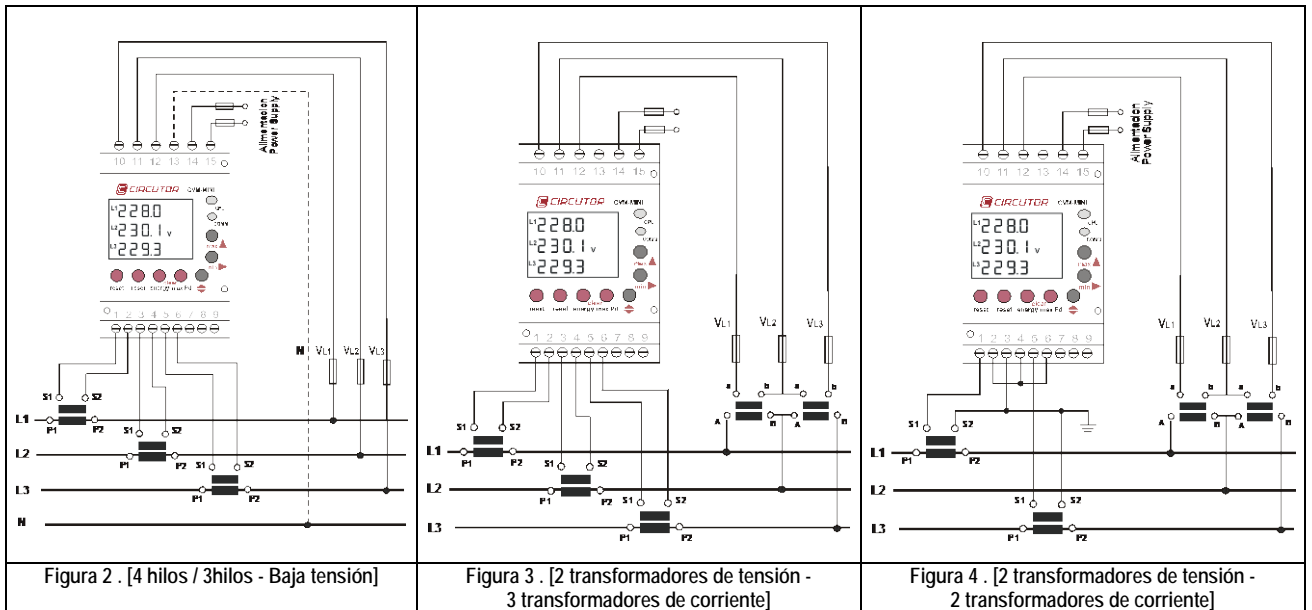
Alimentacion
Power Supply

10 11 12 13 14 15

CIRCUTOR CVM MINI

L1 228.0
L2 230.1 V
L3 229.3

reset reset energy max Pd

1 2 3 4 5 6 7 8 9

N VL1 VL2 VL3

S1 S2
L1
P1 P2
S1 S2
L2
P1 P2
S1 S2
L3
P1 P2
N

Figura 2 . [4 hilos / 3hilos - Baja tensión]

10 11 12 13 14 15

CIRCUTOR CVM MINI

L1 228.0
L2 230.1 V
L3 229.3

reset reset energy max Pd

1 2 3 4 5 6 7 8 9

VL1 VL2 VL3

a b a b
A n A n

S1 S2
L1
P1 P2
S1 S2
L2
P1 P2
S1 S2
L3
P1 P2

Figura 3 . [2 transformadores de tensión - 3 transformadores de corriente]

Alimentacion
Power Supply

10 11 12 13 14 15

CIRCUTOR CVM MINI

L1 228.0
L2 230.1 V
L3 229.3

reset reset energy max Pd

1 2 3 4 5 6 7 8 9

VL1 VL2 VL3

a b a b
A n A n

S1 S2
L1
P1 P2
L2
S1 S2
L3
P1 P2

Figura 4 . [2 transformadores de tensión - 2 transformadores de corriente]